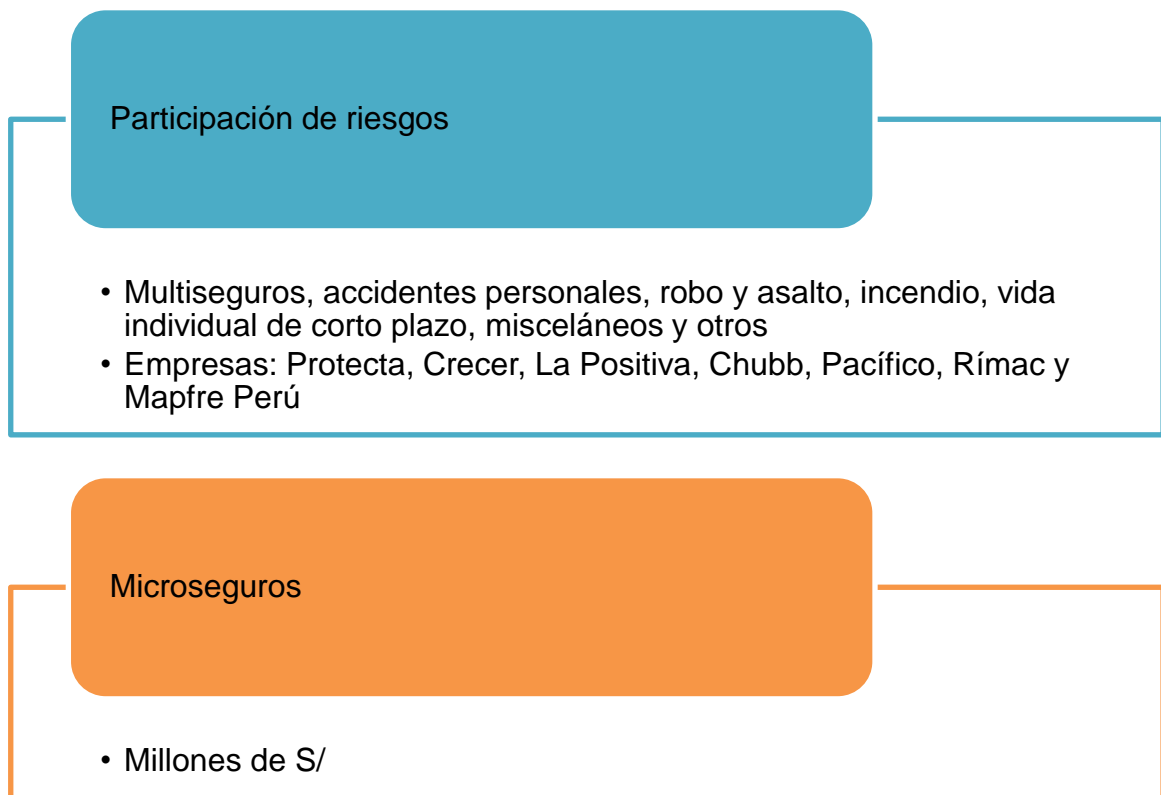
Participación de riesgos

• Multiseguros, accidentes personales, robo y asalto, incendio, vida individual de corto plazo, misceláneos y otros
• Empresas: Protecta, Crecer, La Positiva, Chubb, Pacífico, Rímac y Mapfre Perú

Microseguros

• Millones de S/